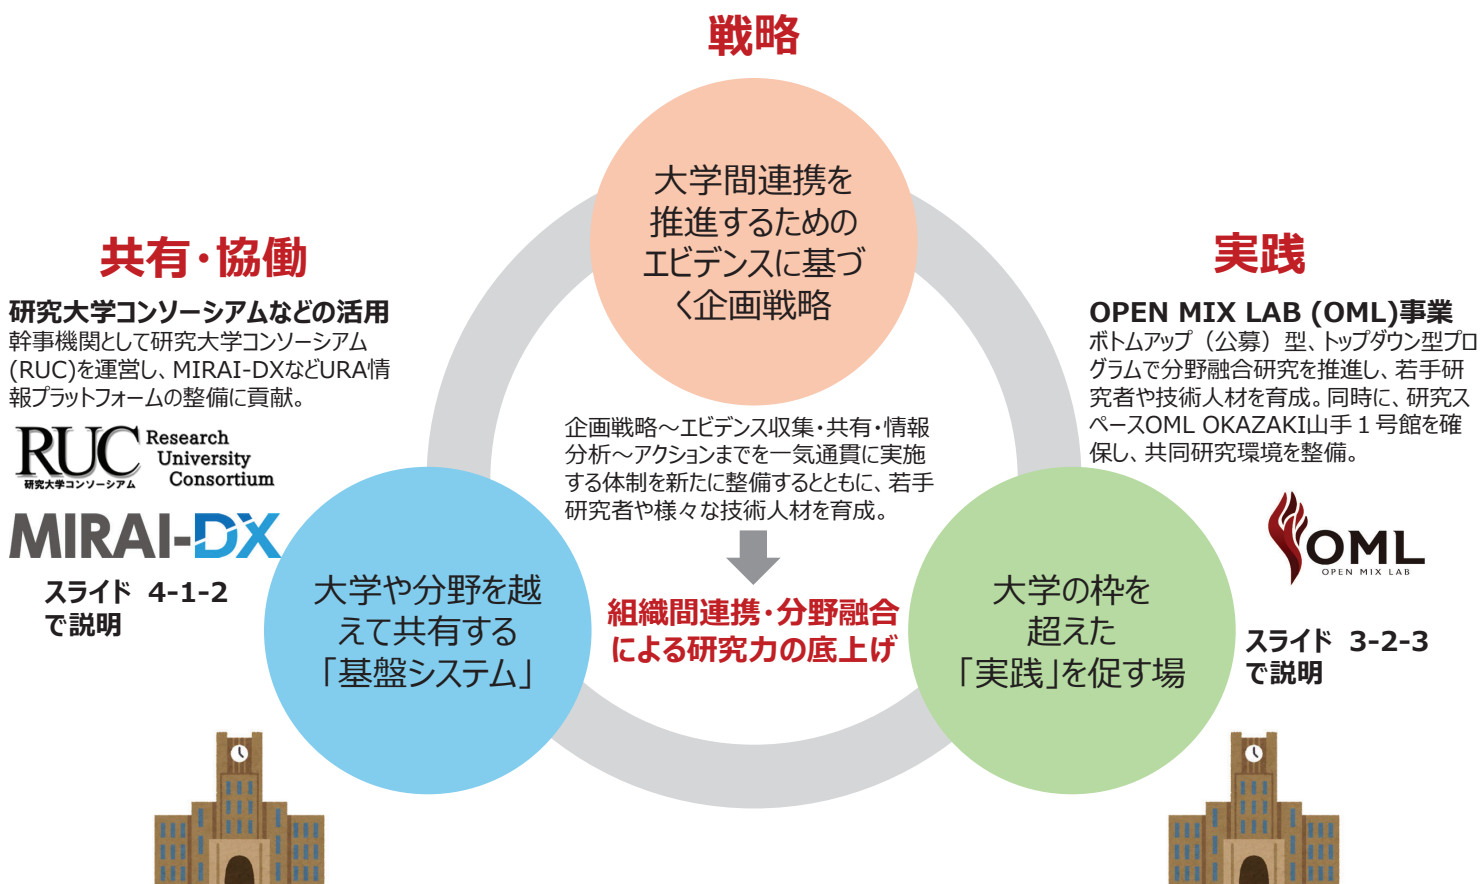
戦略

大学間連携を推進するためのエビデンスに基づく企画戦略

共有・協働

研究大学コンソーシアムなどの活用
幹事機関として研究大学コンソーシアム(RUC)を運営し、MIRAI-DXなどURA情報プラットフォームの整備に貢献。

RUC Research University Consortium
研究大学コンソーシアム

MIRAI-DX

スライド 4-1-2 で説明

実践

OPEN MIX LAB (OML)事業
ボトムアップ（公募）型、トップダウン型プログラムで分野融合研究を推進し、若手研究者や技術人材を育成。同時に、研究スペースOML OKAZAKI山手１号館を確保し、共同研究環境を整備。

OML OPEN MIX LAB

スライド 3-2-3 で説明

企画戦略～エビデンス収集・共有・情報分析～アクションまでを一気通貫に実施する体制を新たに整備するとともに、若手研究者や様々な技術人材を育成。

組織間連携・分野融合による研究力の底上げ

大学や分野を越えて共有する「基盤システム」

大学の枠を超えた「実践」を促す場